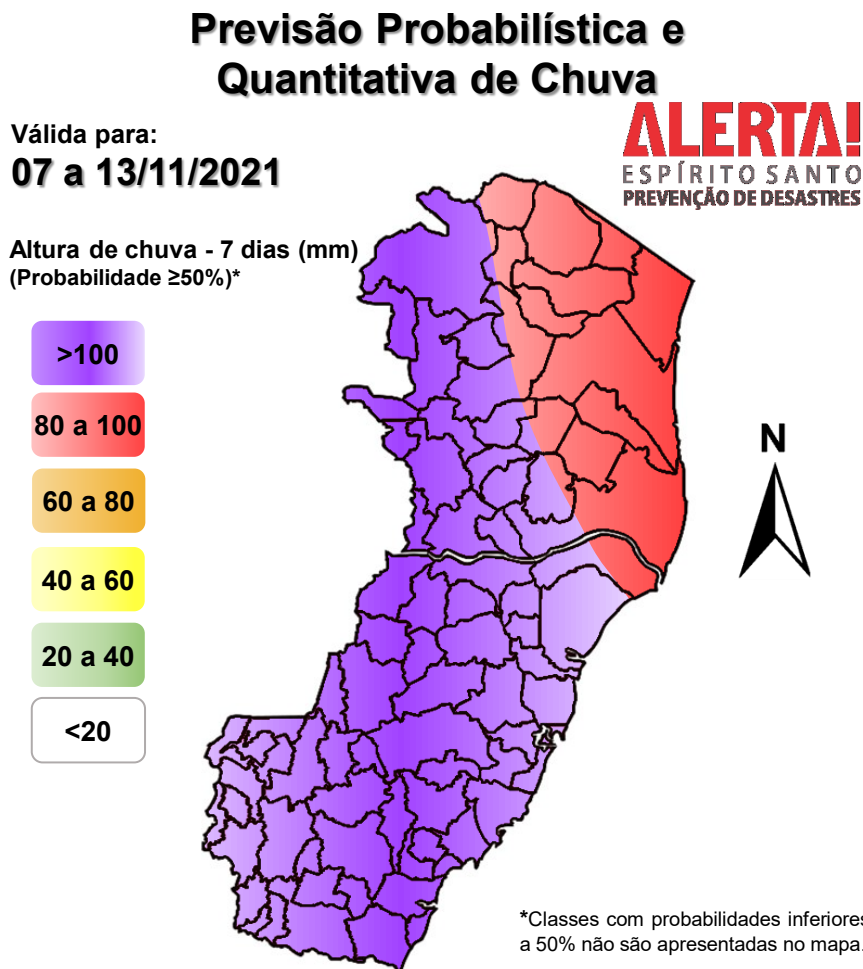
Previsão Probabilística e Quantitativa de Chuva

ALERTA!
ESPÍRITO SANTO
PREVENÇÃO DE DESASTRES

Válida para:
07 a 13/11/2021

Altura de chuva - 7 dias (mm)
(Probabilidade ≥50%)*

>100
80 a 100
60 a 80
40 a 60
20 a 40
<20

N

*Classes com probabilidades inferiores a 50% não são apresentadas no mapa.